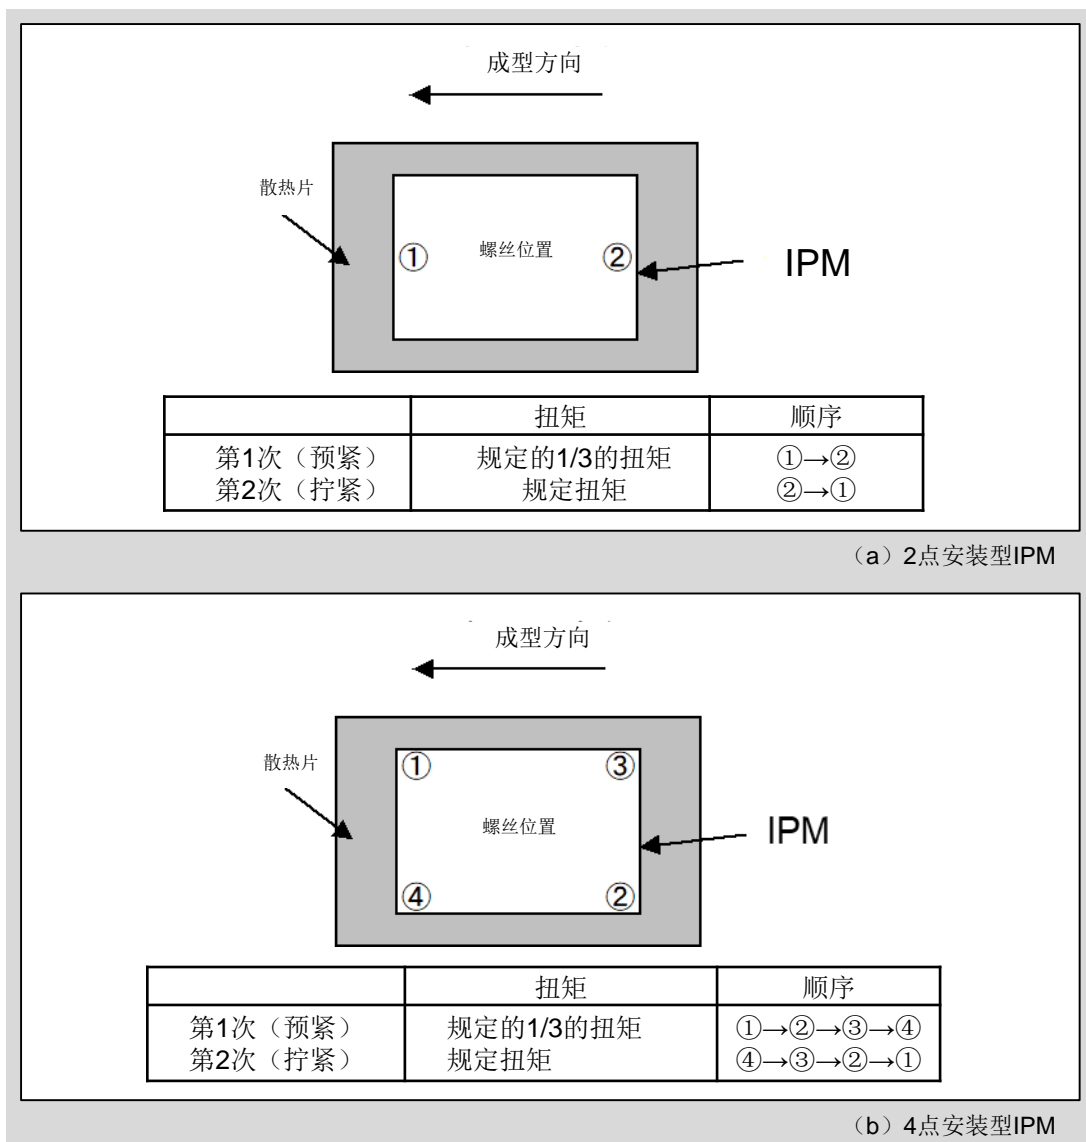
成型方向

散热片

①

螺丝位置

②

IPM

| | 扭矩 | 顺序 |
|---|---|---|
| 第1次（预紧）<br>第2次（拧紧） | 规定的1/3的扭矩<br>规定扭矩 | ①→②<br>②→① |

（a）2点安装型IPM

成型方向

散热片

①

③

螺丝位置

IPM

④

②

| | 扭矩 | 顺序 |
|---|---|---|
| 第1次（预紧）<br>第2次（拧紧） | 规定的1/3的扭矩<br>规定扭矩 | ①→②→③→④<br>④→③→②→① |

（b）4点安装型IPM